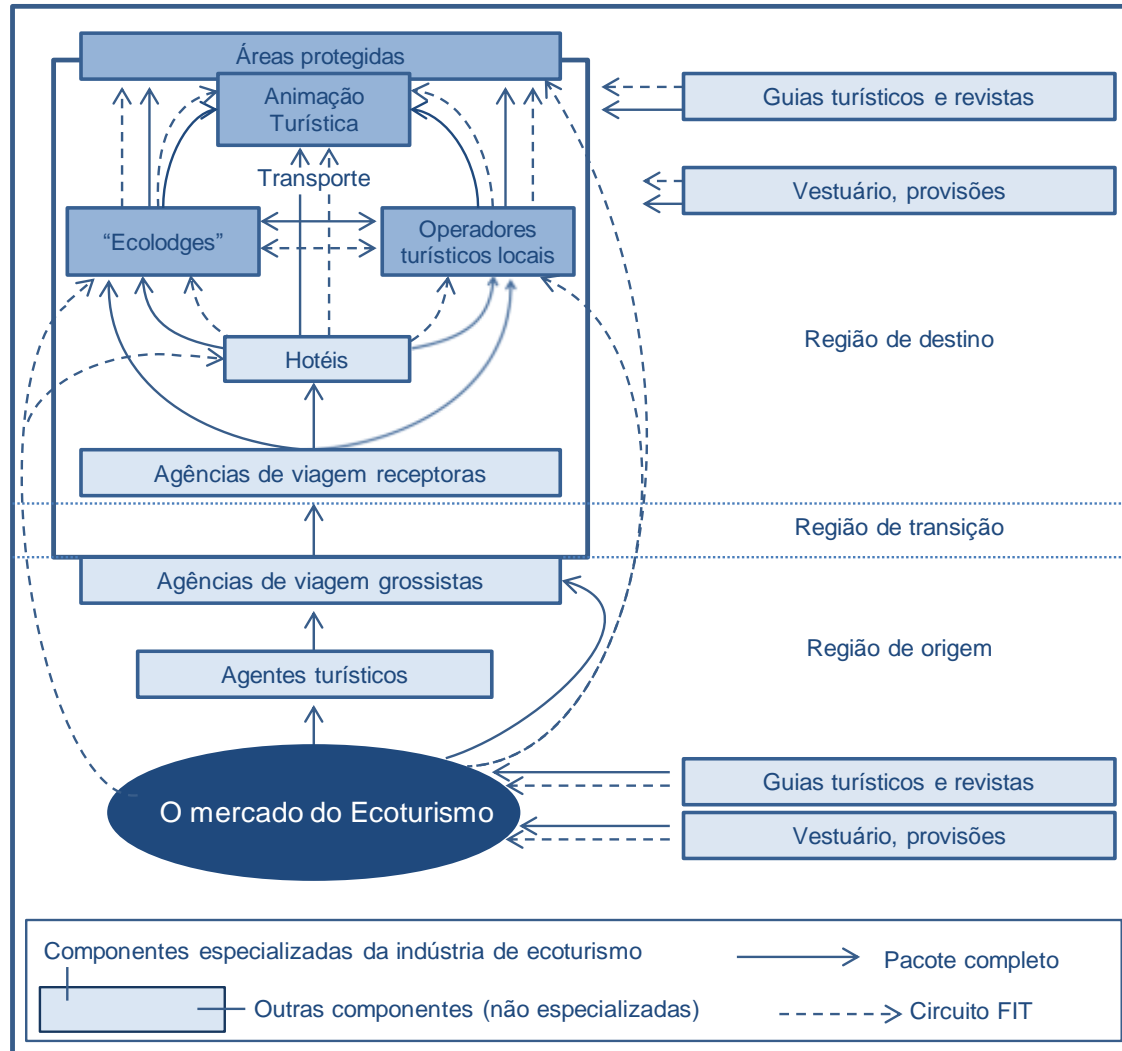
Áreas protegidas

Animação Turística

Transporte

"Ecolodges"

Operadores turísticos locais

Hotéis

Agências de viagem receptoras

Agências de viagem grossistas

Agentes turísticos

O mercado do Ecoturismo

Guias turísticos e revistas

Vestuário, provisões

Região de destino

Região de transição

Região de origem

Guias turísticos e revistas

Vestuário, provisões

Componentes especializadas da indústria de ecoturismo

Outras componentes (não especializadas)

Pacote completo

Circuito FIT